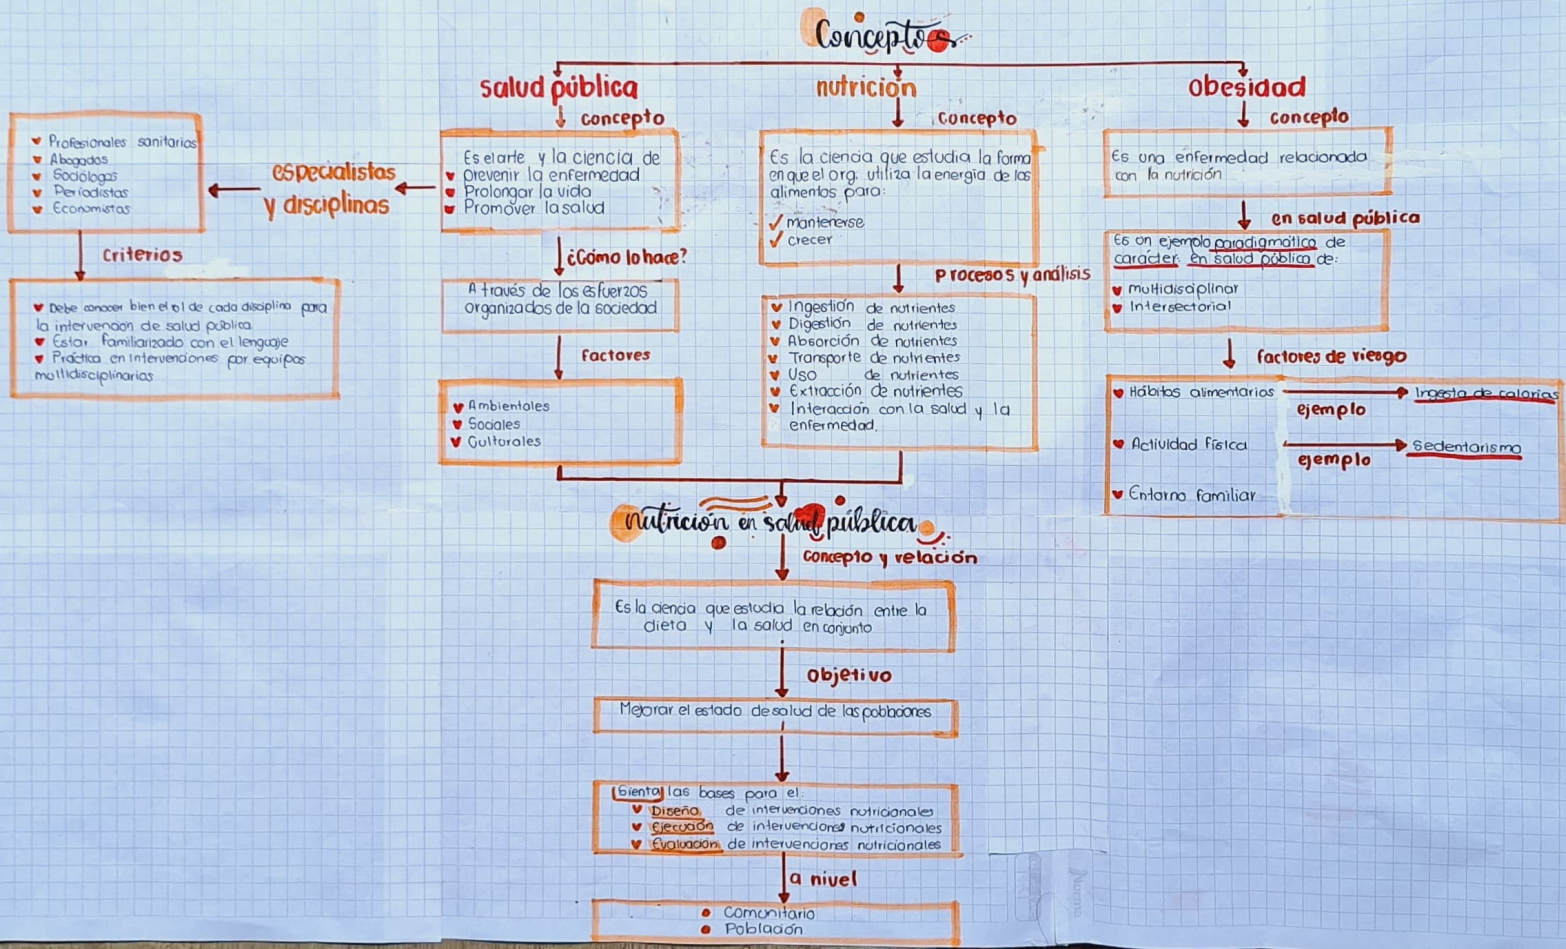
Conceptos

salud pública

concepto

Es el arte y la ciencia de
♥ prevenir la enfermedad
♥ Prolongar la vida
♥ Promover la salud

especialistas y disciplinas

♥ Profesionales sanitarios
♥ Abogados
♥ Sociólogos
♥ Periodistas
♥ Economistas

criterios

♥ Debe conocer bien el rol de cada disciplina para la intervención de salud pública
♥ Estar familiarizado con el lenguaje
♥ Práctica en intervenciones por equipos multidisciplinarios

¿Cómo lo hace?

A través de los esfuerzos organizados de la sociedad

factores

♥ Ambientales
♥ Sociales
♥ Culturales

nutrición

concepto

Es la ciencia que estudia la forma en que el org. utiliza la energía de los alimentos para:
✓ mantenerse
✓ crecer

procesos y análisis

♥ Ingestión de nutrientes
♥ Digestión de nutrientes
♥ Absorción de nutrientes
♥ Transporte de nutrientes
♥ Uso de nutrientes
♥ Extracción de nutrientes
♥ Interacción con la salud y la enfermedad.

obesidad

concepto

Es una enfermedad relacionada con la nutrición

en salud pública

Es un ejemplo paradigmático de carácter en salud pública de:
♥ multidisciplinar
♥ intersectorial

factores de riesgo

♥ Hábitos alimentarios → Ingesta de calorías
ejemplo
♥ Actividad física → Sedentarismo
ejemplo
♥ Entorno familiar

nutrición en salud pública

concepto y relación

Es la ciencia que estudia la relación entre la dieta y la salud en conjunto

objetivo

Mejorar el estado de salud de las poblaciones

Sienta las bases para el:
♥ Diseño de intervenciones nutricionales
♥ Ejecución de intervenciones nutricionales
♥ Evaluación de intervenciones nutricionales

a nivel

● Comunitario
● Población